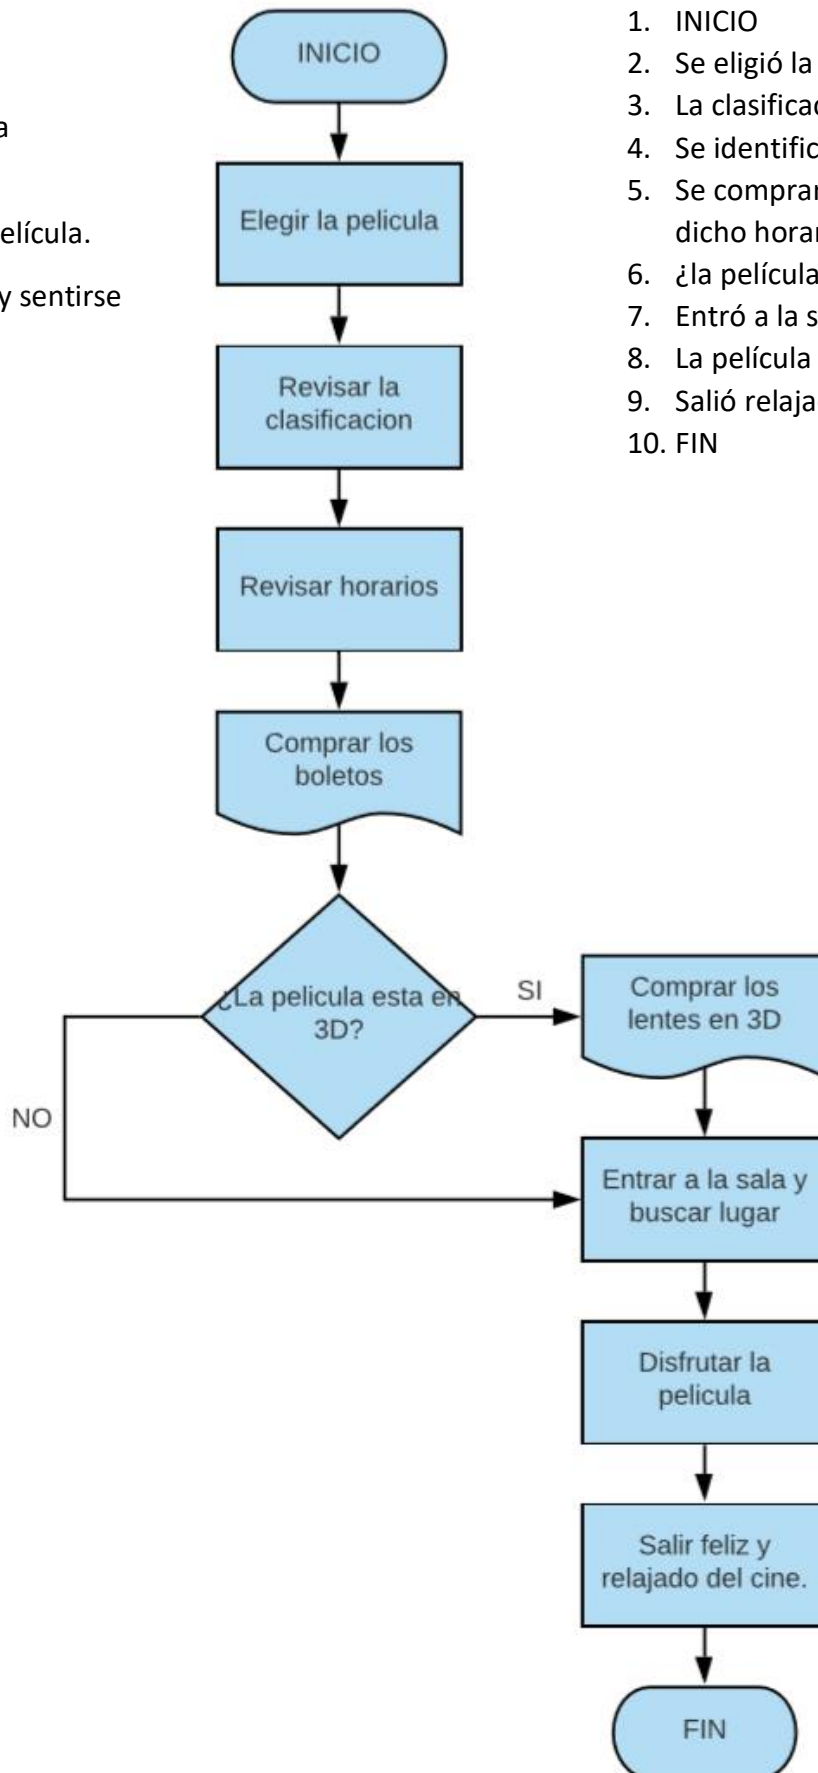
a

elícula.

y sentirse

INICIO

Elegir la pelicula

Revisar la clasificacion

Revisar horarios

Comprar los boletos

¿La pelicula esta en 3D?

SI

NO

Comprar los lentes en 3D

Entrar a la sala y buscar lugar

Disfrutar la pelicula

Salir feliz y relajado del cine.

FIN

1. INICIO
2. Se eligió la
3. La clasificac
4. Se identific
5. Se compra dicho horar
6. ¿la película
7. Entró a la s
8. La película
9. Salió relaja
10. FIN